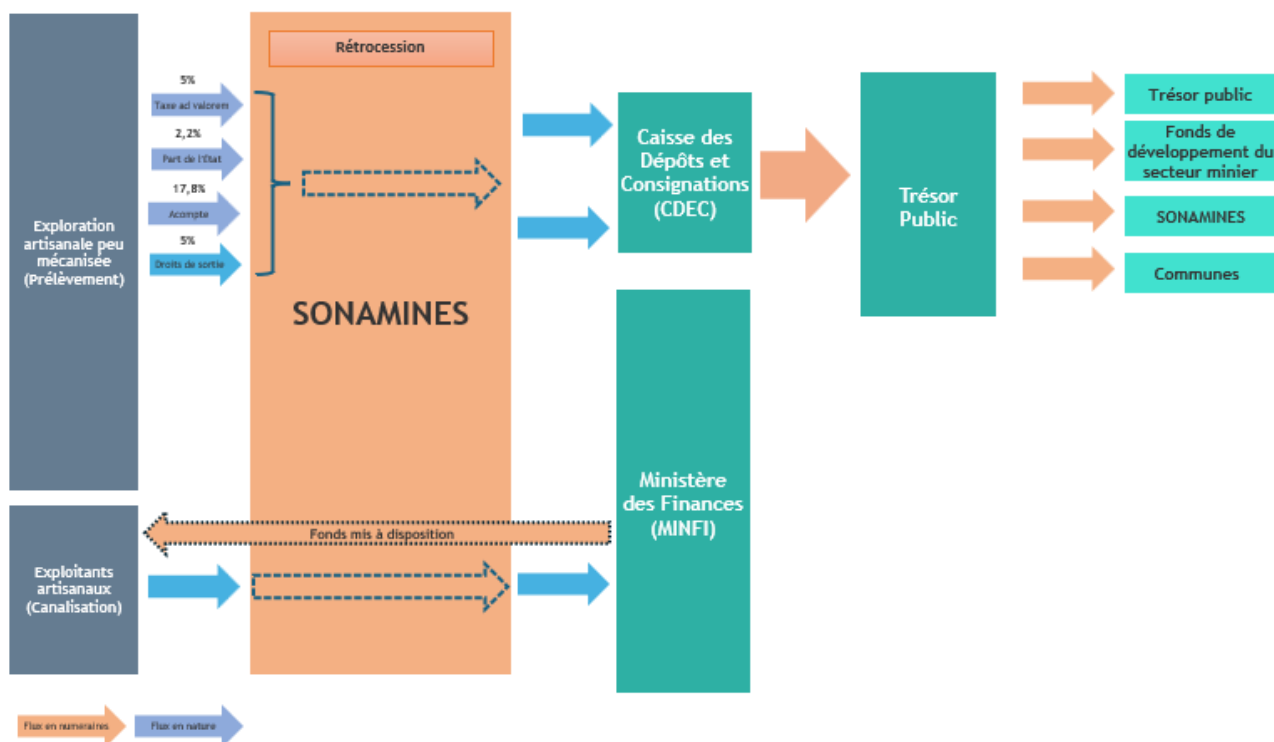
Exploration artisanale peu mécanisée (Prélèvement)

5%
Taxe ad valorem
2,2%
Part de l'État
17,8%
Acompte
5%
Droits de sortie

Rétrocession

SONAMINES

Caisse des Dépôts et Consignations (CDEC)

Trésor Public

Trésor public
Fonds de développement du secteur minier
SONAMINES
Communes

Ministère des Finances (MINFI)

Fonds mis à disposition

Exploitants artisanaux (Canalisation)

Flux en numéraires
Flux en nature